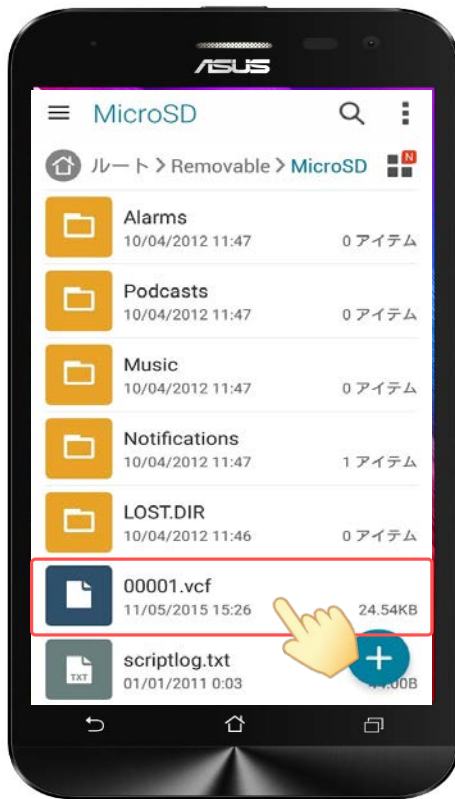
ASUS

MicroSD

ルート > Removable > MicroSD

N

Alarms
10/04/2012 11:47
0 アイテム

Podcasts
10/04/2012 11:47
0 アイテム

Music
10/04/2012 11:47
0 アイテム

Notifications
10/04/2012 11:47
1 アイテム

LOST.DIR
10/04/2012 11:46
0 アイテム

00001.vcf
11/05/2015 15:26
24.54KB

TXT
scriptlog.txt
01/01/2011 0:03
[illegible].00B